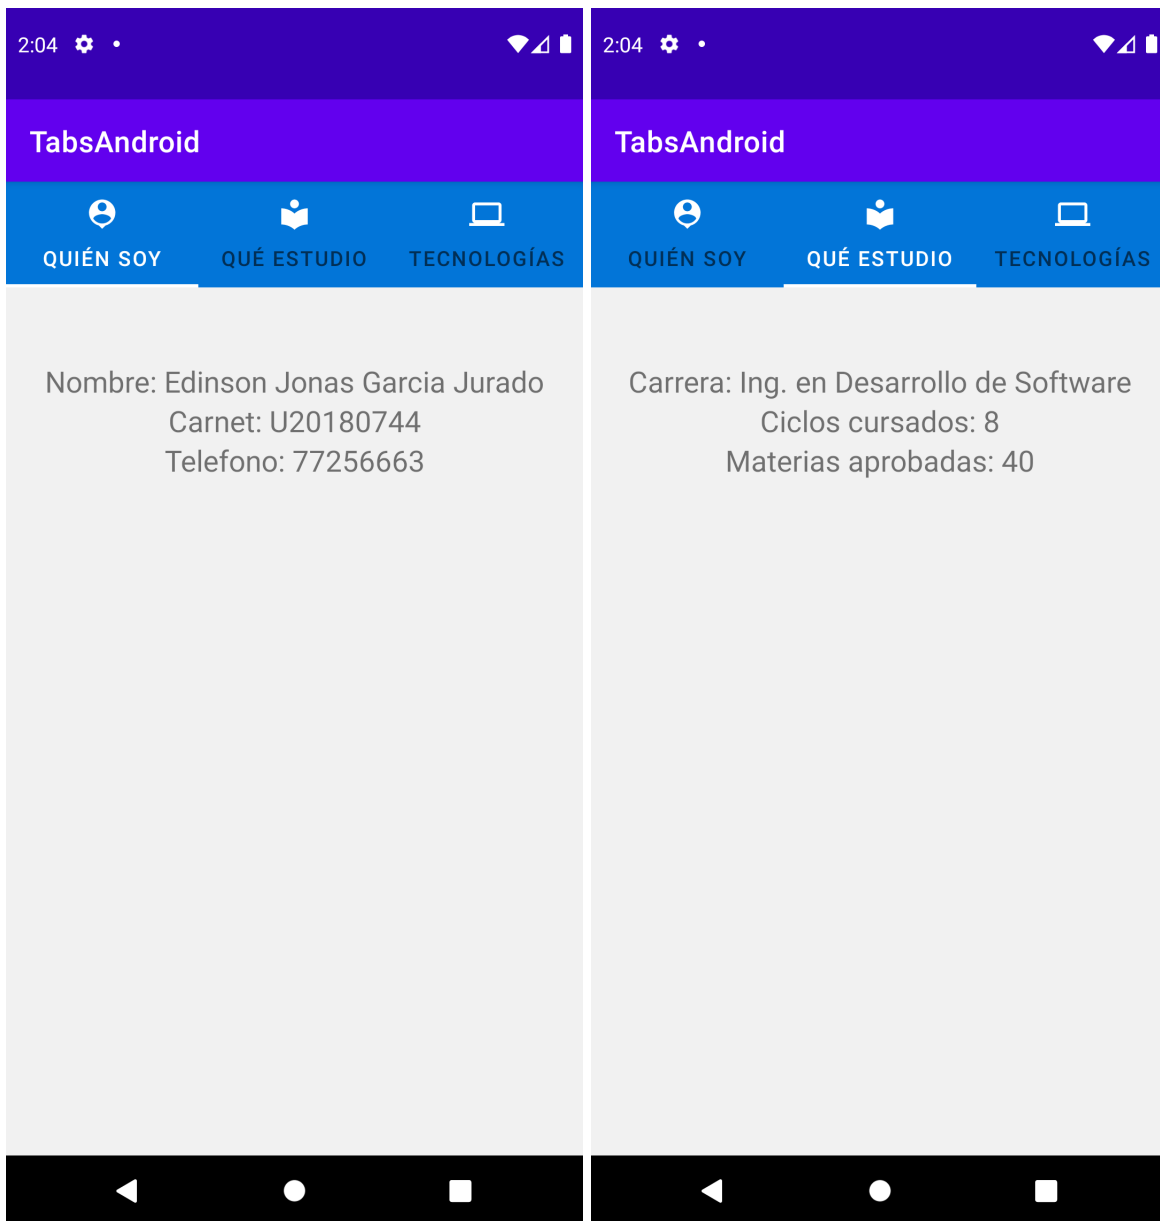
2:04

TabsAndroid

QUIÉN SOY QUÉ ESTUDIO TECNOLOGÍAS

Nombre: Edinson Jonas Garcia Jurado
Carnet: U20180744
Telefono: 77256663

2:04

TabsAndroid

QUIÉN SOY QUÉ ESTUDIO TECNOLOGÍAS

Carrera: Ing. en Desarrollo de Software
Ciclos cursados: 8
Materias aprobadas: 40